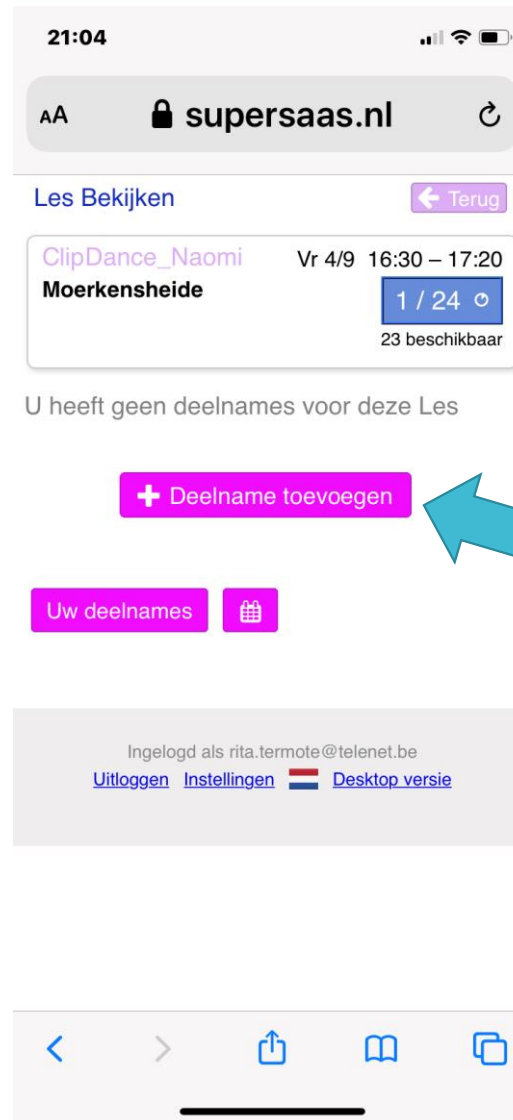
21:04

AA supersaas.nl

Les Bekijken

Terug

ClipDance_Naomi
Vr 4/9 16:30 – 17:20
Moerkensheide
1 / 24
23 beschikbaar

U heeft geen deelnames voor deze Les

Deelname toevoegen

Uw deelnames

Ingelogd als rita.termote@telenet.be
Uitloggen Instellingen Desktop versie